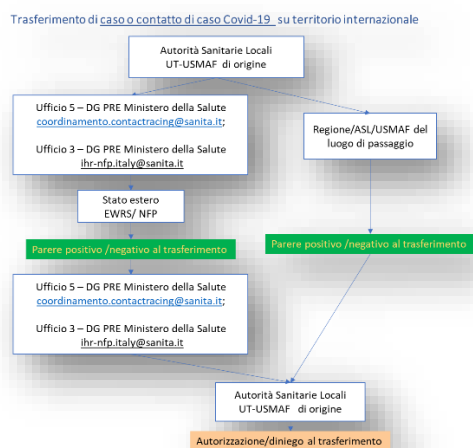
Trasferimento di caso o contatto di caso Covid-19 su territorio internazionale

Autorità Sanitarie Locali
UT-USMAF di origine

Ufficio 5 – DG PRE Ministero della Salute
coordinamento.contactracing@sanita.it;

Ufficio 3 – DG PRE Ministero della Salute
ihr-nfp.italy@sanita.it

Regione/ASL/USMAF del luogo di passaggio

Stato estero
EWRS/ NFP

Parere positivo /negativo al trasferimento

Parere positivo /negativo al trasferimento

Ufficio 5 – DG PRE Ministero della Salute
coordinamento.contactracing@sanita.it;

Ufficio 3 – DG PRE Ministero della Salute
ihr-nfp.italy@sanita.it

Autorità Sanitarie Locali
UT-USMAF di origine

Autorizzazione/diniego al trasferimento